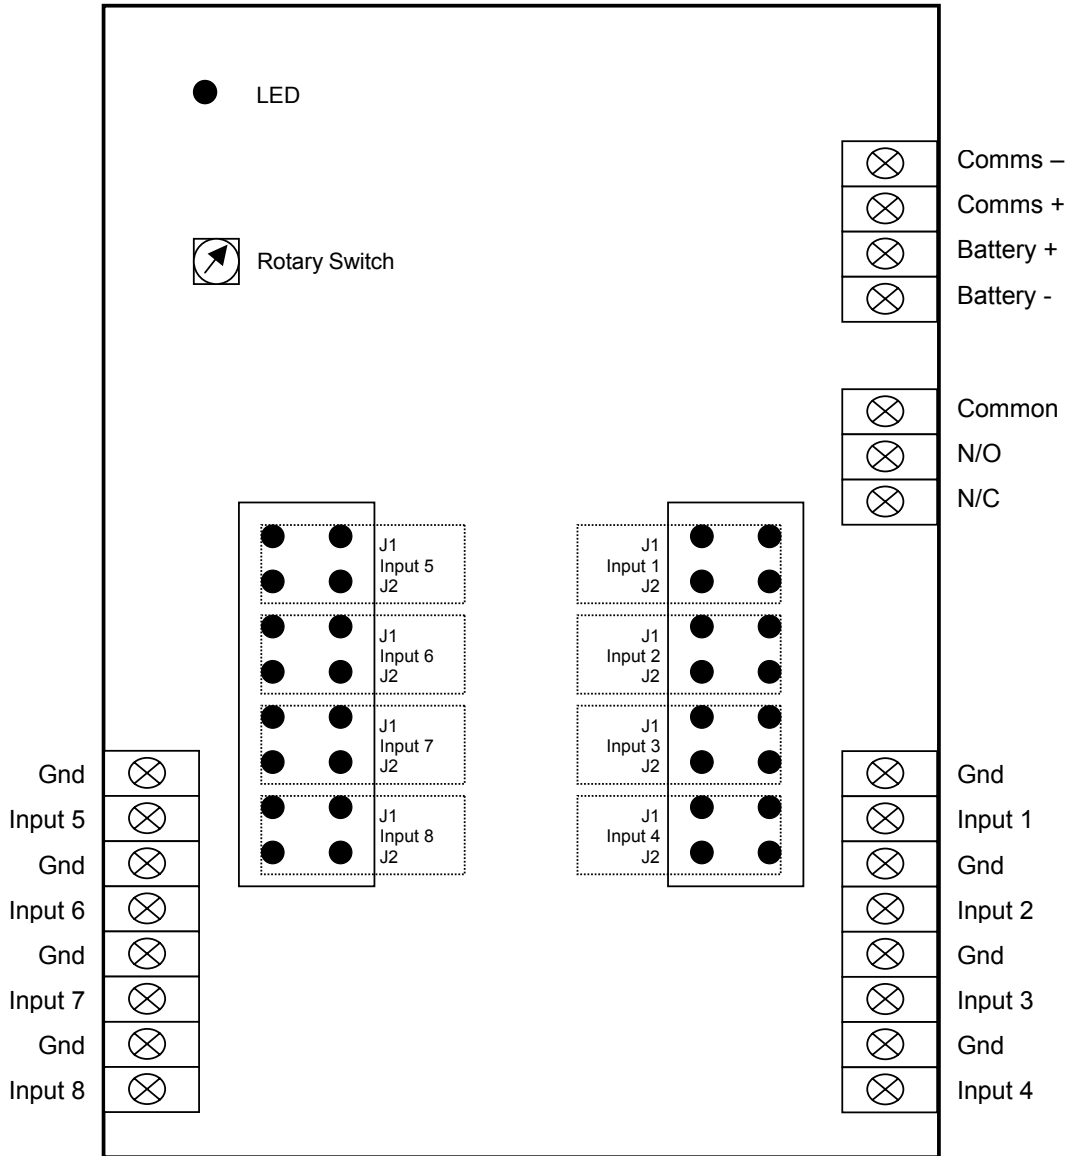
LED

Rotary Switch

Comms –
Comms +
Battery +
Battery -

Common
N/O
N/C

J1
Input 5
J2

J1
Input 6
J2

J1
Input 7
J2

J1
Input 8
J2

J1
Input 1
J2

J1
Input 2
J2

J1
Input 3
J2

J1
Input 4
J2

Gnd
Input 5
Gnd
Input 6
Gnd
Input 7
Gnd
Input 8

Gnd
Input 1
Gnd
Input 2
Gnd
Input 3
Gnd
Input 4